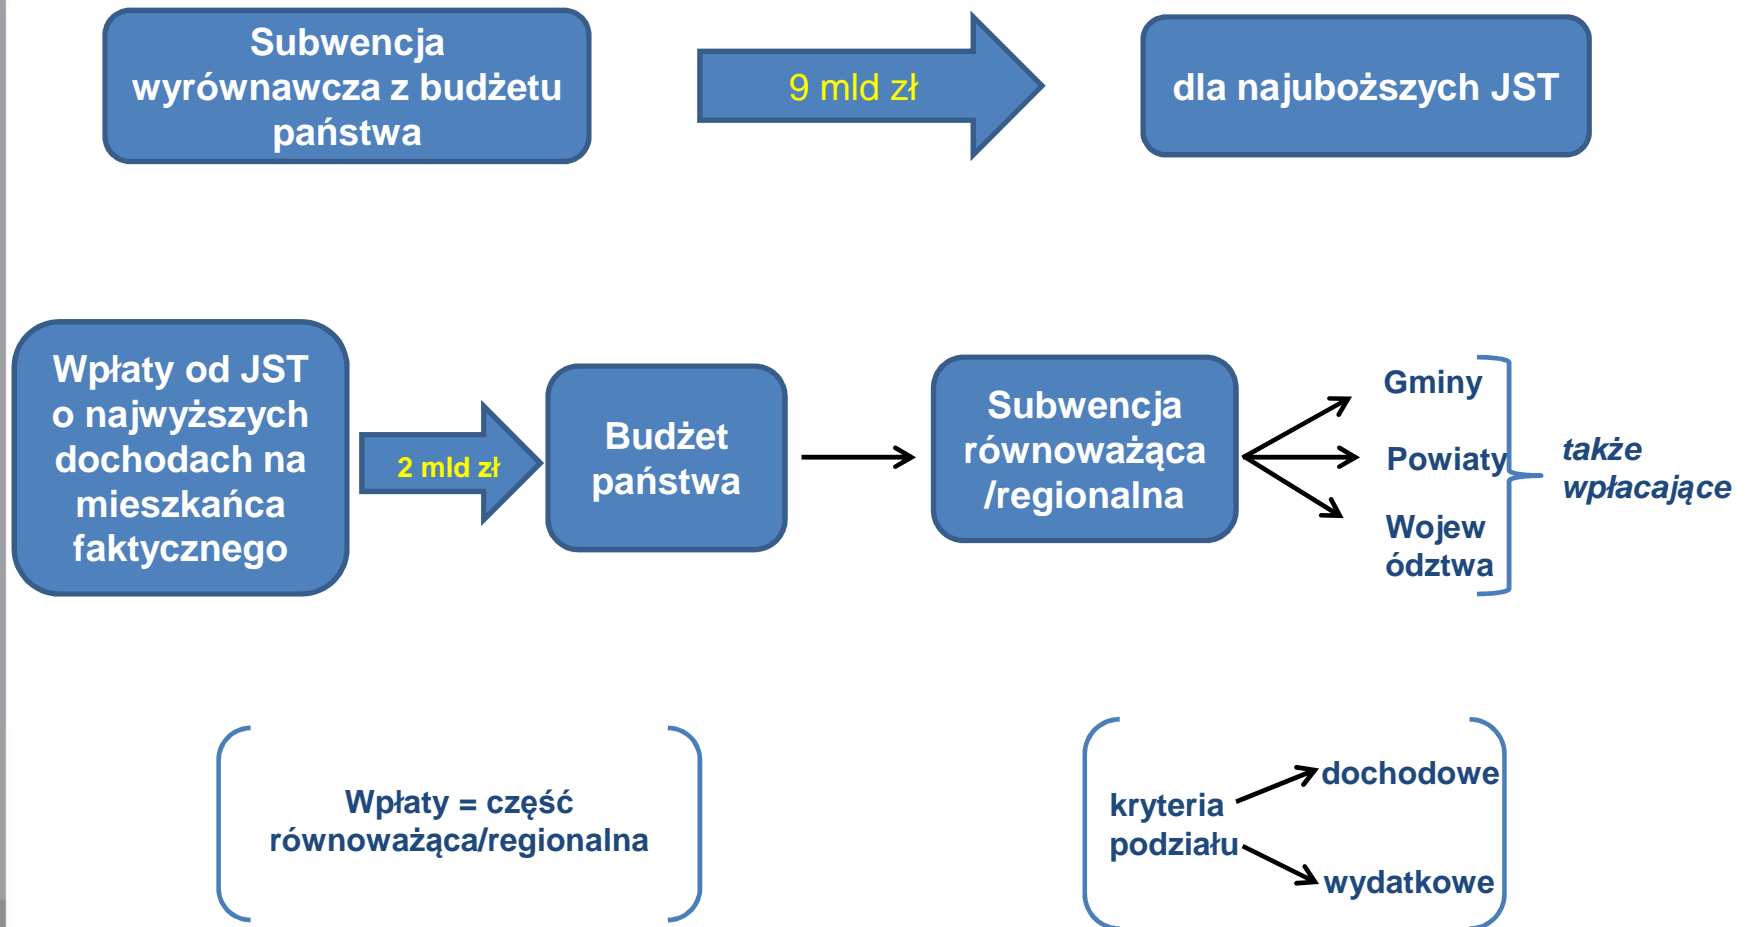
Subwencja wyrównawcza z budżetu państwa

9 mld zł

dla najuboższych JST

Wpłaty od JST o najwyższych dochodach na mieszkańca faktycznego

2 mld zł

Budżet państwa

Subwencja równoważąca /regionalna

Gminy

Powiaty

Wojew ództwa

także wpłacające

Wpłaty = część równoważąca/regionalna

kryteria podziału

dochodowe

wydatkowe